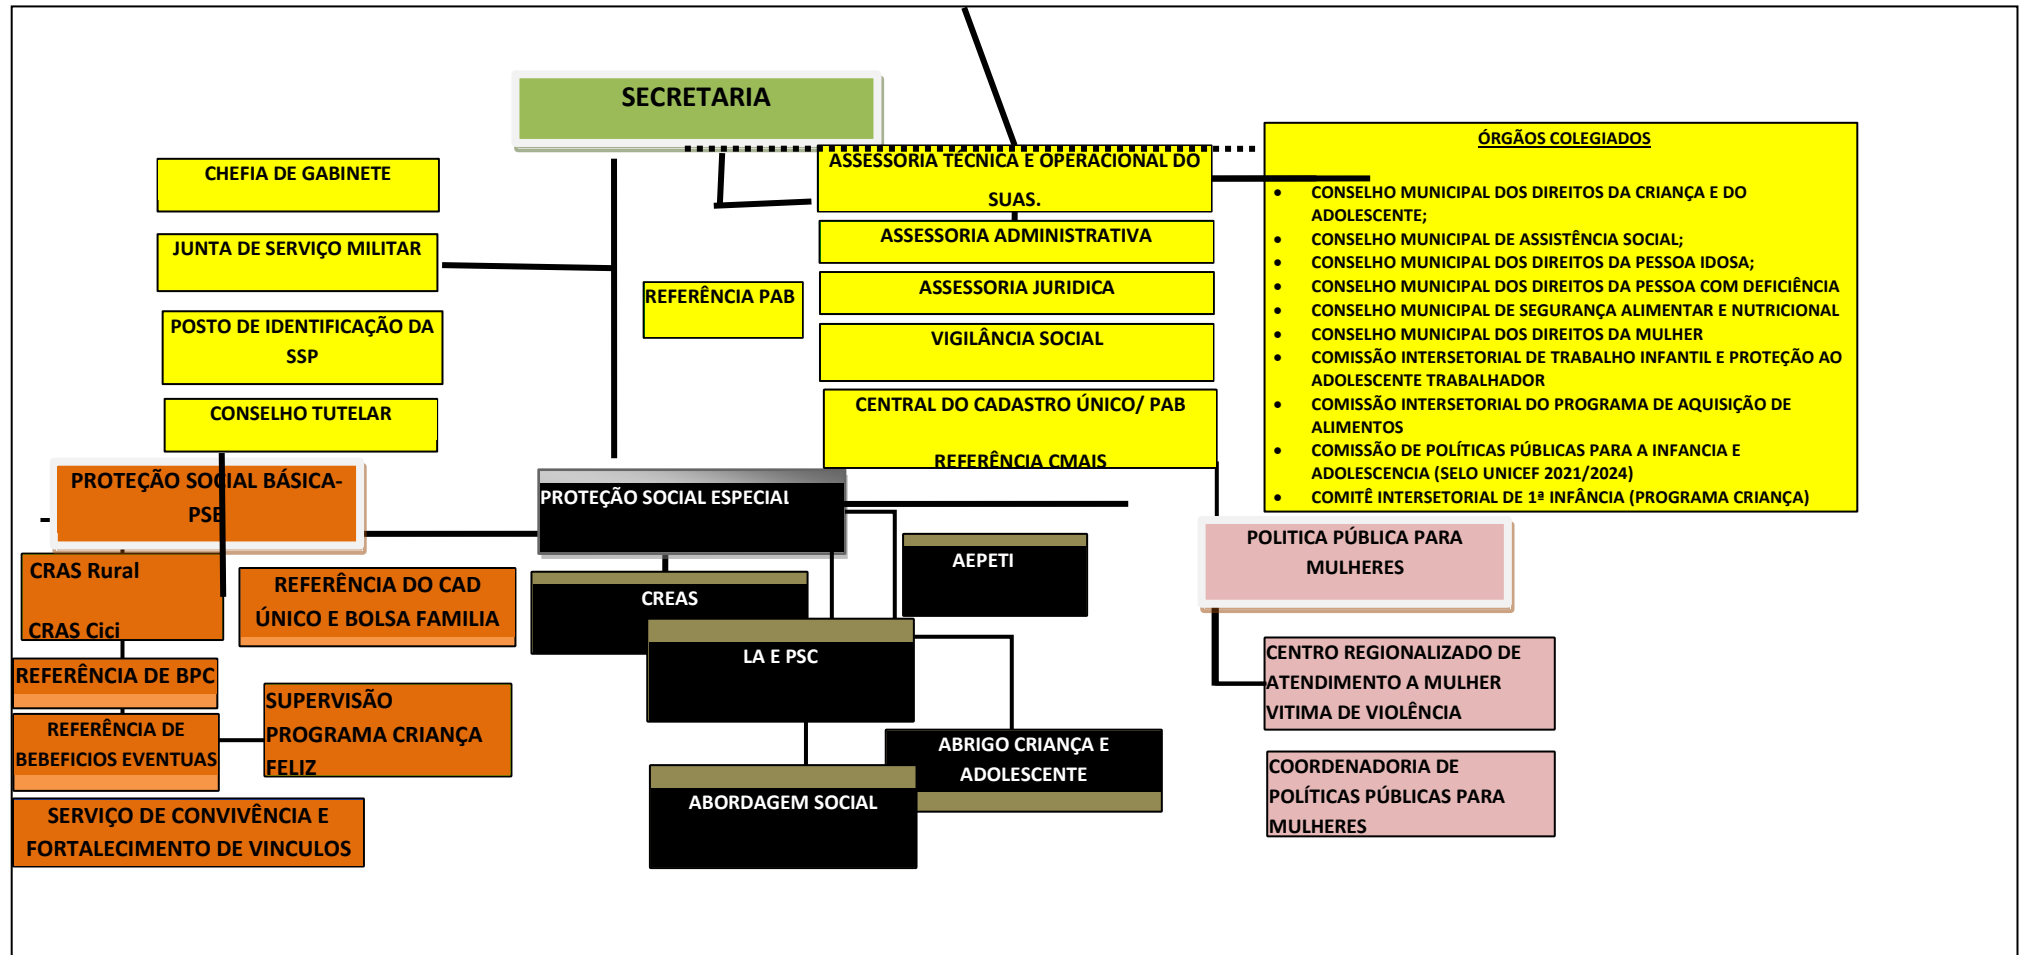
SECRETARIA

CHEFIA DE GABINETE

JUNTA DE SERVIÇO MILITAR

POSTO DE IDENTIFICAÇÃO DA SSP

CONSELHO TUTELAR

REFERÊNCIA PAB

ASSESSORIA TÉCNICA E OPERACIONAL DO SUAS.

ASSESSORIA ADMINISTRATIVA

ASSESSORIA JURIDICA

VIGILÂNCIA SOCIAL

CENTRAL DO CADASTRO ÚNICO/ PAB

REFERÊNCIA CMAIS

ÓRGÃOS COLEGIADOS

- CONSELHO MUNICIPAL DOS DIREITOS DA CRIANÇA E DO ADOLESCENTE;
- CONSELHO MUNICIPAL DE ASSISTÊNCIA SOCIAL;
- CONSELHO MUNICIPAL DOS DIREITOS DA PESSOA IDOSA;
- CONSELHO MUNICIPAL DOS DIREITOS DA PESSOA COM DEFICIÊNCIA
- CONSELHO MUNICIPAL DE SEGURANÇA ALIMENTAR E NUTRICIONAL
- CONSELHO MUNICIPAL DOS DIREITOS DA MULHER
- COMISSÃO INTERSETORIAL DE TRABALHO INFANTIL E PROTEÇÃO AO ADOLESCENTE TRABALHADOR
- COMISSÃO INTERSETORIAL DO PROGRAMA DE AQUISIÇÃO DE ALIMENTOS
- COMISSÃO DE POLÍTICAS PÚBLICAS PARA A INFANCIA E ADOLESCENCIA (SELO UNICEF 2021/2024)
- COMITÊ INTERSETORIAL DE 1ª INFÂNCIA (PROGRAMA CRIANÇA)

PROTEÇÃO SOCIAL BÁSICA- PSB

CRAS Rural

CRAS Cici

REFERÊNCIA DO CAD ÚNICO E BOLSA FAMILIA

REFERÊNCIA DE BPC

REFERÊNCIA DE BEBEFICIOS EVENTUAS

SUPERVISÃO PROGRAMA CRIANÇA FELIZ

SERVIÇO DE CONVIVÊNCIA E FORTALECIMENTO DE VINCULOS

PROTEÇÃO SOCIAL ESPECIAL

CREAS

AEPETI

LA E PSC

ABRIGO CRIANÇA E ADOLESCENTE

ABORDAGEM SOCIAL

POLITICA PÚBLICA PARA MULHERES

CENTRO REGIONALIZADO DE ATENDIMENTO A MULHER VITIMA DE VIOLÊNCIA

COORDENADORIA DE POLÍTICAS PÚBLICAS PARA MULHERES